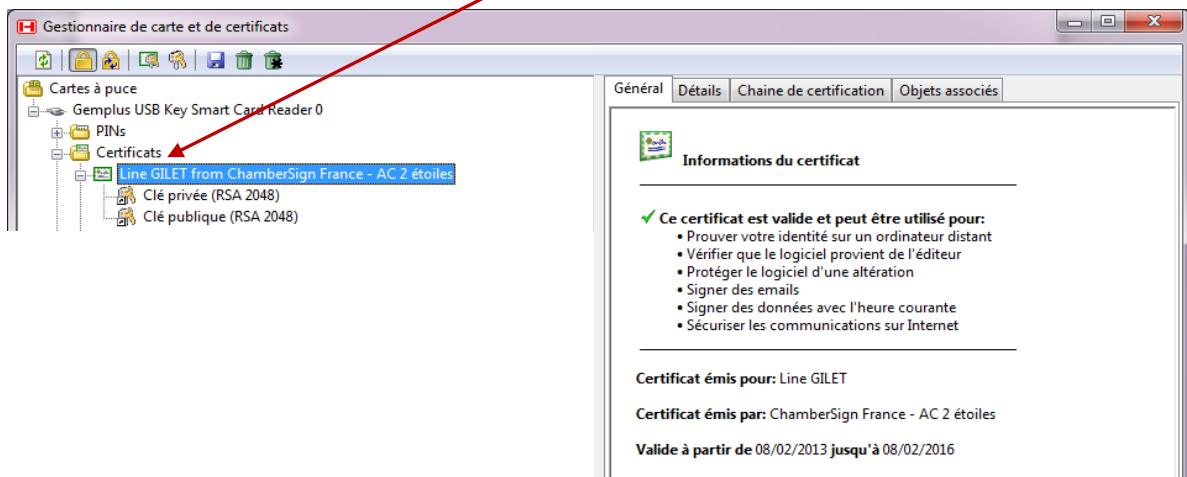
Gestionnaire de carte et de certificats

Cartes à puce
Gemplus USB Key Smart Card Reader 0
PINs
Certificats
Line GILET from ChamberSign France - AC 2 étoiles
Clé privée (RSA 2048)
Clé publique (RSA 2048)

Général | Détails | Chaine de certification | Objets associés

Informations du certificat

Ce certificat est valide et peut être utilisé pour:
• Prouver votre identité sur un ordinateur distant
• Vérifier que le logiciel provient de l'éditeur
• Protéger le logiciel d'une altération
• Signer des emails
• Signer des données avec l'heure courante
• Sécuriser les communications sur Internet

Certificat émis pour: Line GILET

Certificat émis par: ChamberSign France - AC 2 étoiles

Valide à partir de 08/02/2013 jusqu'à 08/02/2016